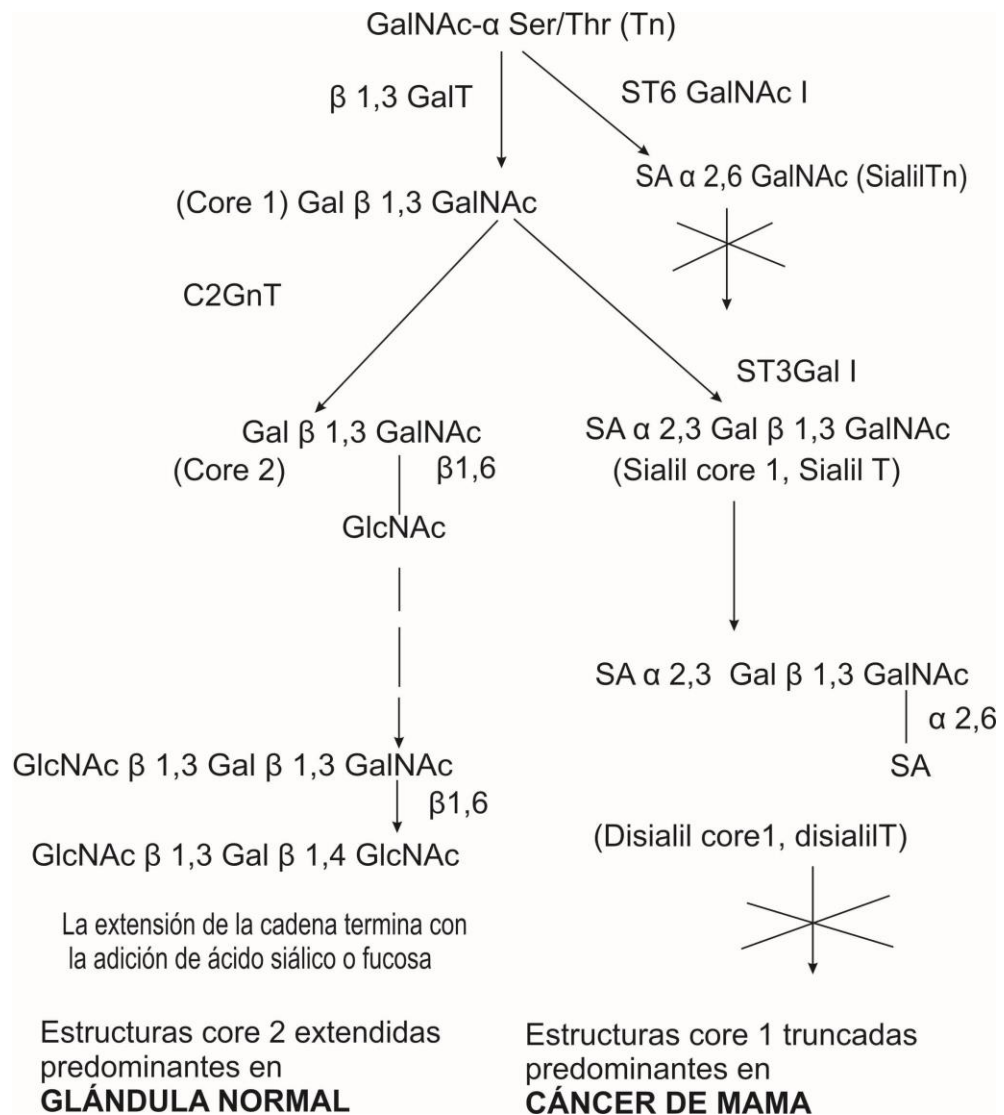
GalNAc-α Ser/Thr (Tn)

β 1,3 GalT

ST6 GalNAc I

SA α 2,6 GalNAc (SialilTn)

(Core 1) Gal β 1,3 GalNAc

C2GnT

ST3Gal I

Gal β 1,3 GalNAc
(Core 2) β1,6
GlcNAc

SA α 2,3 Gal β 1,3 GalNAc
(Sialil core 1, Sialil T)

SA α 2,3 Gal β 1,3 GalNAc
α 2,6
SA

GlcNAc β 1,3 Gal β 1,3 GalNAc
β1,6
GlcNAc β 1,3 Gal β 1,4 GlcNAc

(Disialil core1, disialilT)

La extensión de la cadena termina con la adición de ácido siálico o fucosa

Estructuras core 2 extendidas predominantes en
**GLÁNDULA NORMAL**

Estructuras core 1 truncadas predominantes en
**CÁNCER DE MAMA**